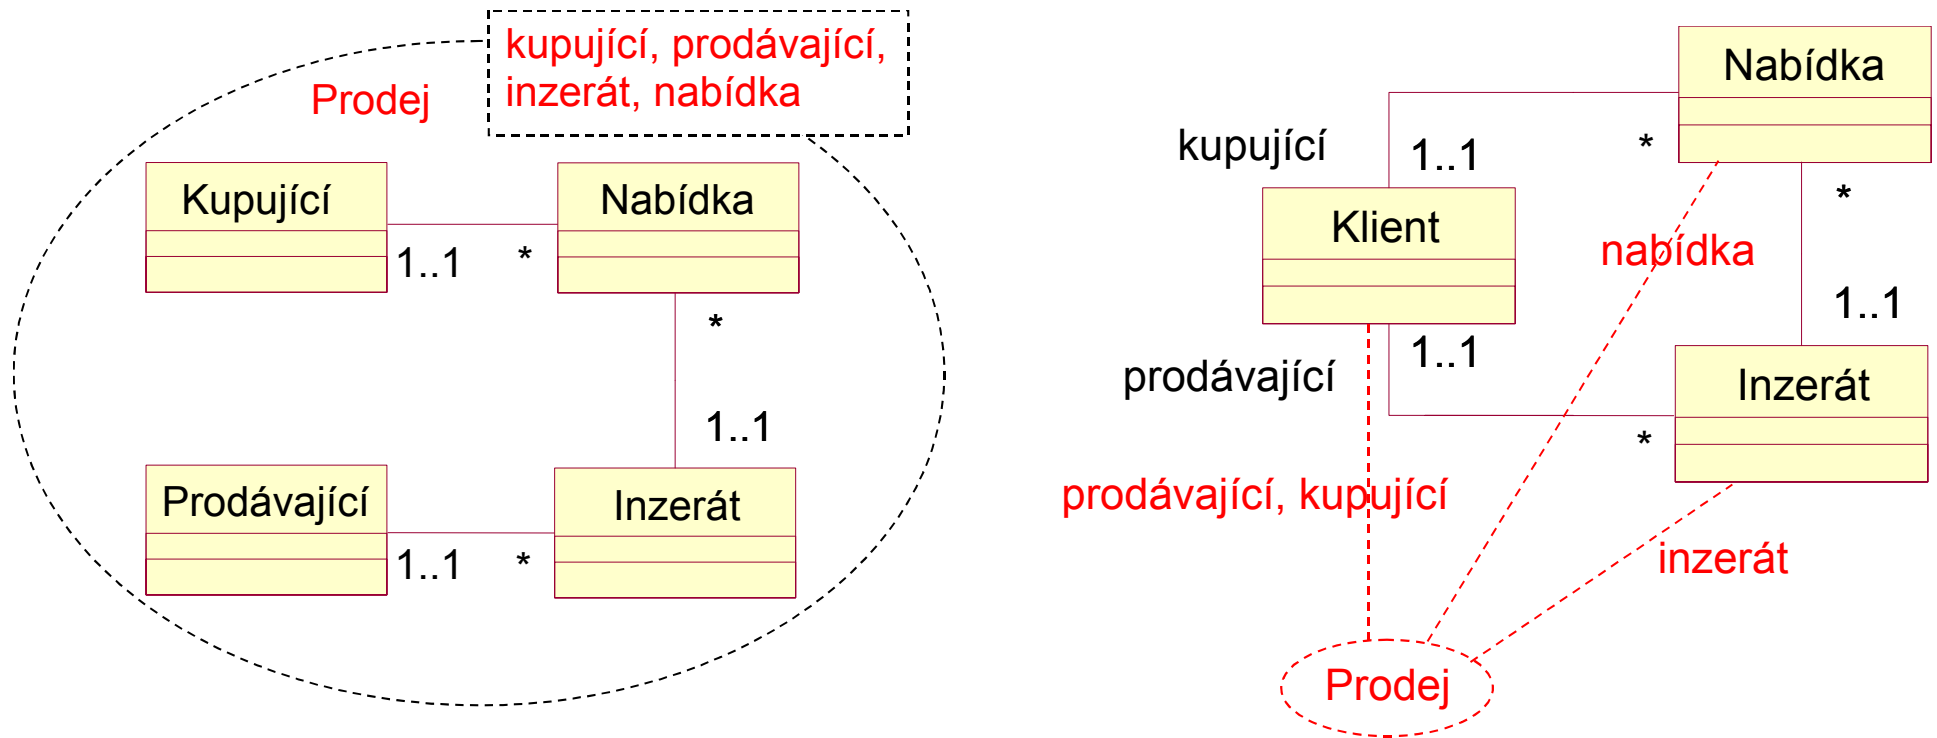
kupující, prodávající, inzerát, nabídka

Prodej

Kupující

Nabídka

1..1

*

*

1..1

Prodávající

Inzerát

1..1

*

Nabídka

kupující

1..1

*

Klient

*

nabídka

1..1

1..1

prodávající

Inzerát

*

prodávající, kupující

inzerát

Prodej